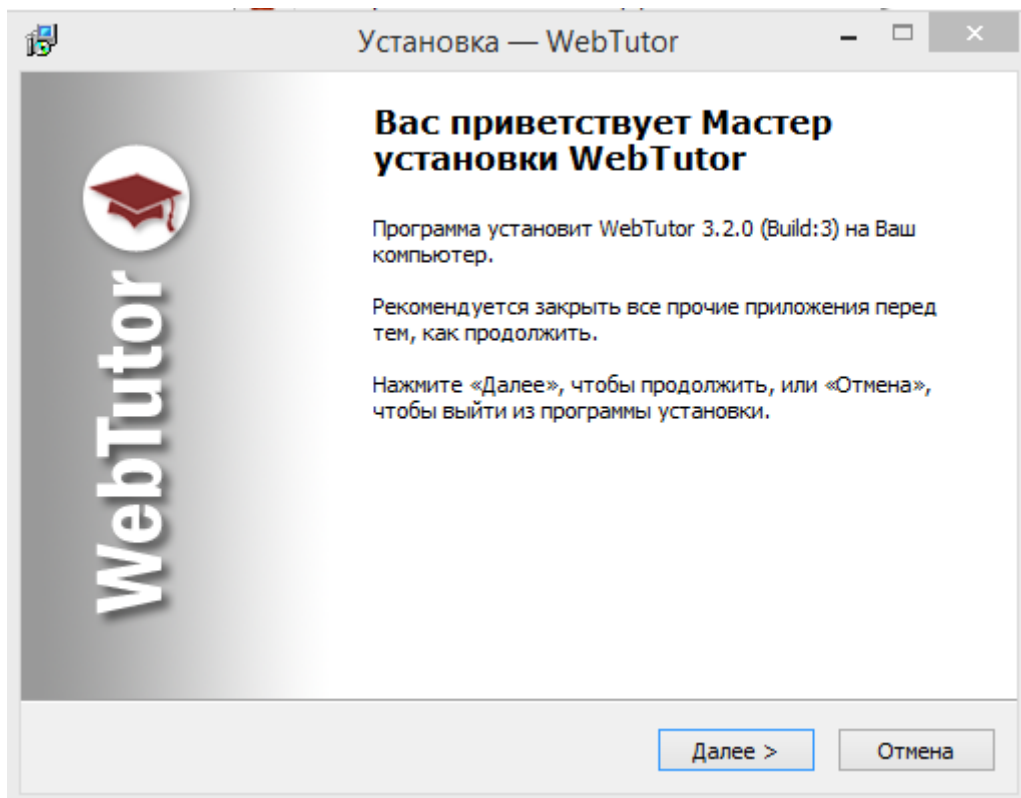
Установка — WebTutor

WebTutor

Вас приветствует Мастер установки WebTutor

Программа установит WebTutor 3.2.0 (Build:3) на Ваш компьютер.

Рекомендуется закрыть все прочие приложения перед тем, как продолжить.

Нажмите «Далее», чтобы продолжить, или «Отмена», чтобы выйти из программы установки.

Далее >

Отмена